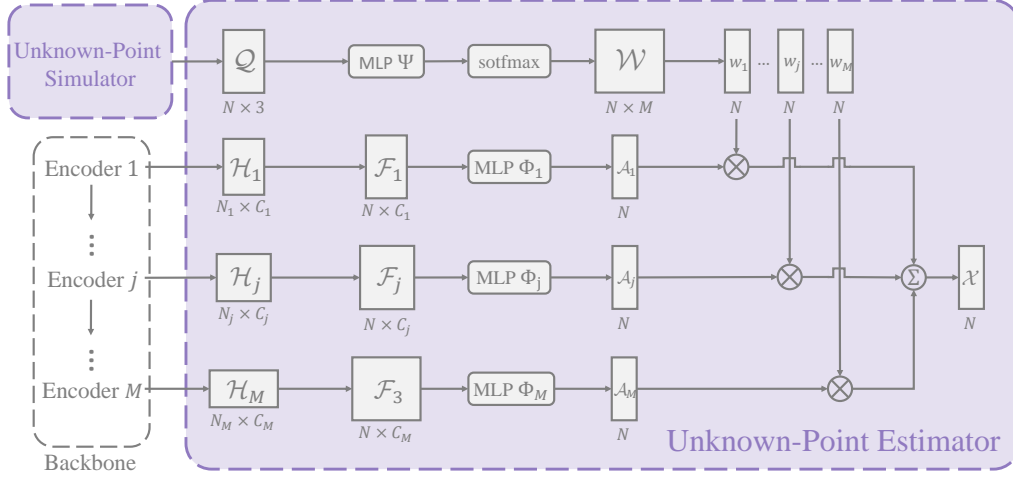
Unknown-Point Simulator

$\mathcal{Q}$
$N \times 3$

MLP $\Psi$

sotfmax

$\mathcal{W}$
$N \times M$

$w_1$ ... $w_j$ ... $w_M$
$N$ $N$ $N$

Encoder 1

$\mathcal{H}_1$
$N_1 \times C_1$

$\mathcal{F}_1$
$N \times C_1$

MLP $\Phi_1$

$\mathcal{A}_1$
$N$

Encoder $j$

$\mathcal{H}_j$
$N_j \times C_j$

$\mathcal{F}_j$
$N \times C_j$

MLP $\Phi_j$

$\mathcal{A}_j$
$N$

$\Sigma$

$\mathcal{X}$
$N$

Encoder $M$

$\mathcal{H}_M$
$N_M \times C_M$

$\mathcal{F}_3$
$N \times C_M$

MLP $\Phi_M$

$\mathcal{A}_M$
$N$

Backbone

Unknown-Point Estimator